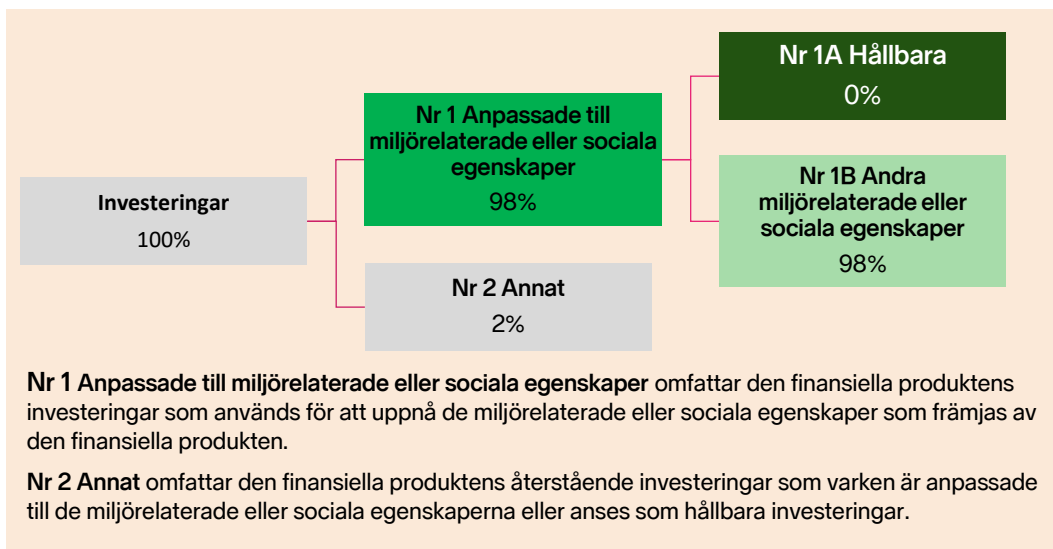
Investeringar
100%

Nr 1 Anpassade till miljörelaterade eller sociala egenskaper
98%

Nr 2 Annat
2%

Nr 1A Hållbara
0%

Nr 1B Andra miljörelaterade eller sociala egenskaper
98%

Nr 1 Anpassade till miljörelaterade eller sociala egenskaper omfattar den finansiella produktens investeringar som används för att uppnå de miljörelaterade eller sociala egenskaper som främjas av den finansiella produkten.

Nr 2 Annat omfattar den finansiella produktens återstående investeringar som varken är anpassade till de miljörelaterade eller sociala egenskaperna eller anses som hållbara investeringar.